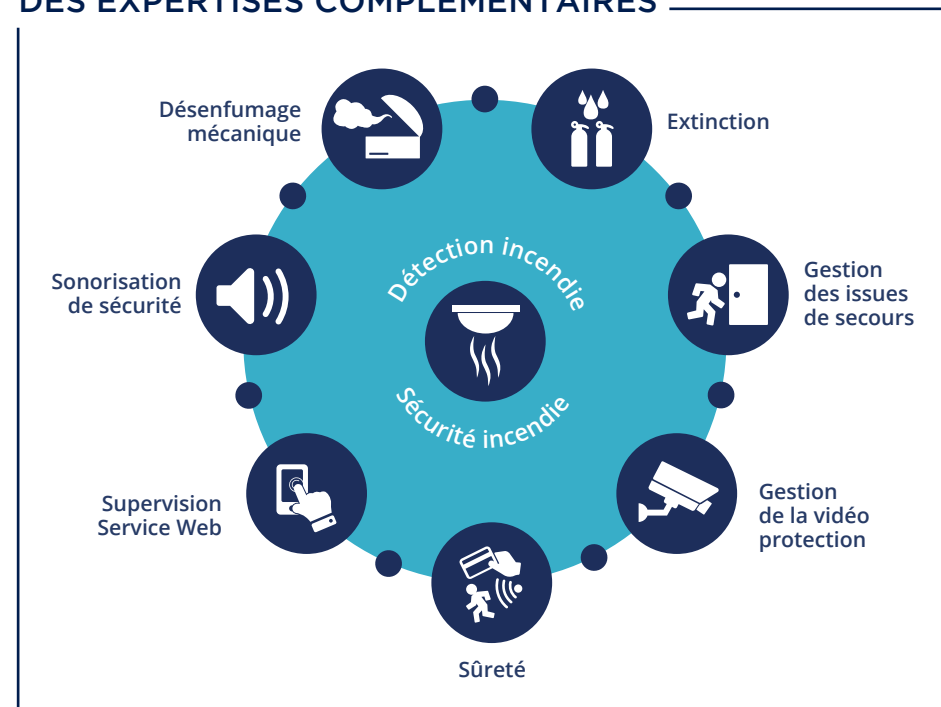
DES EXPERTISES COMPLÉMENTAIRES

Désenfumage mécanique

Extinction

Sonorisation de sécurité

Détection incendie

Sécurité incendie

Gestion des issues de secours

Supervision Service Web

Gestion de la vidéo protection

Sûreté